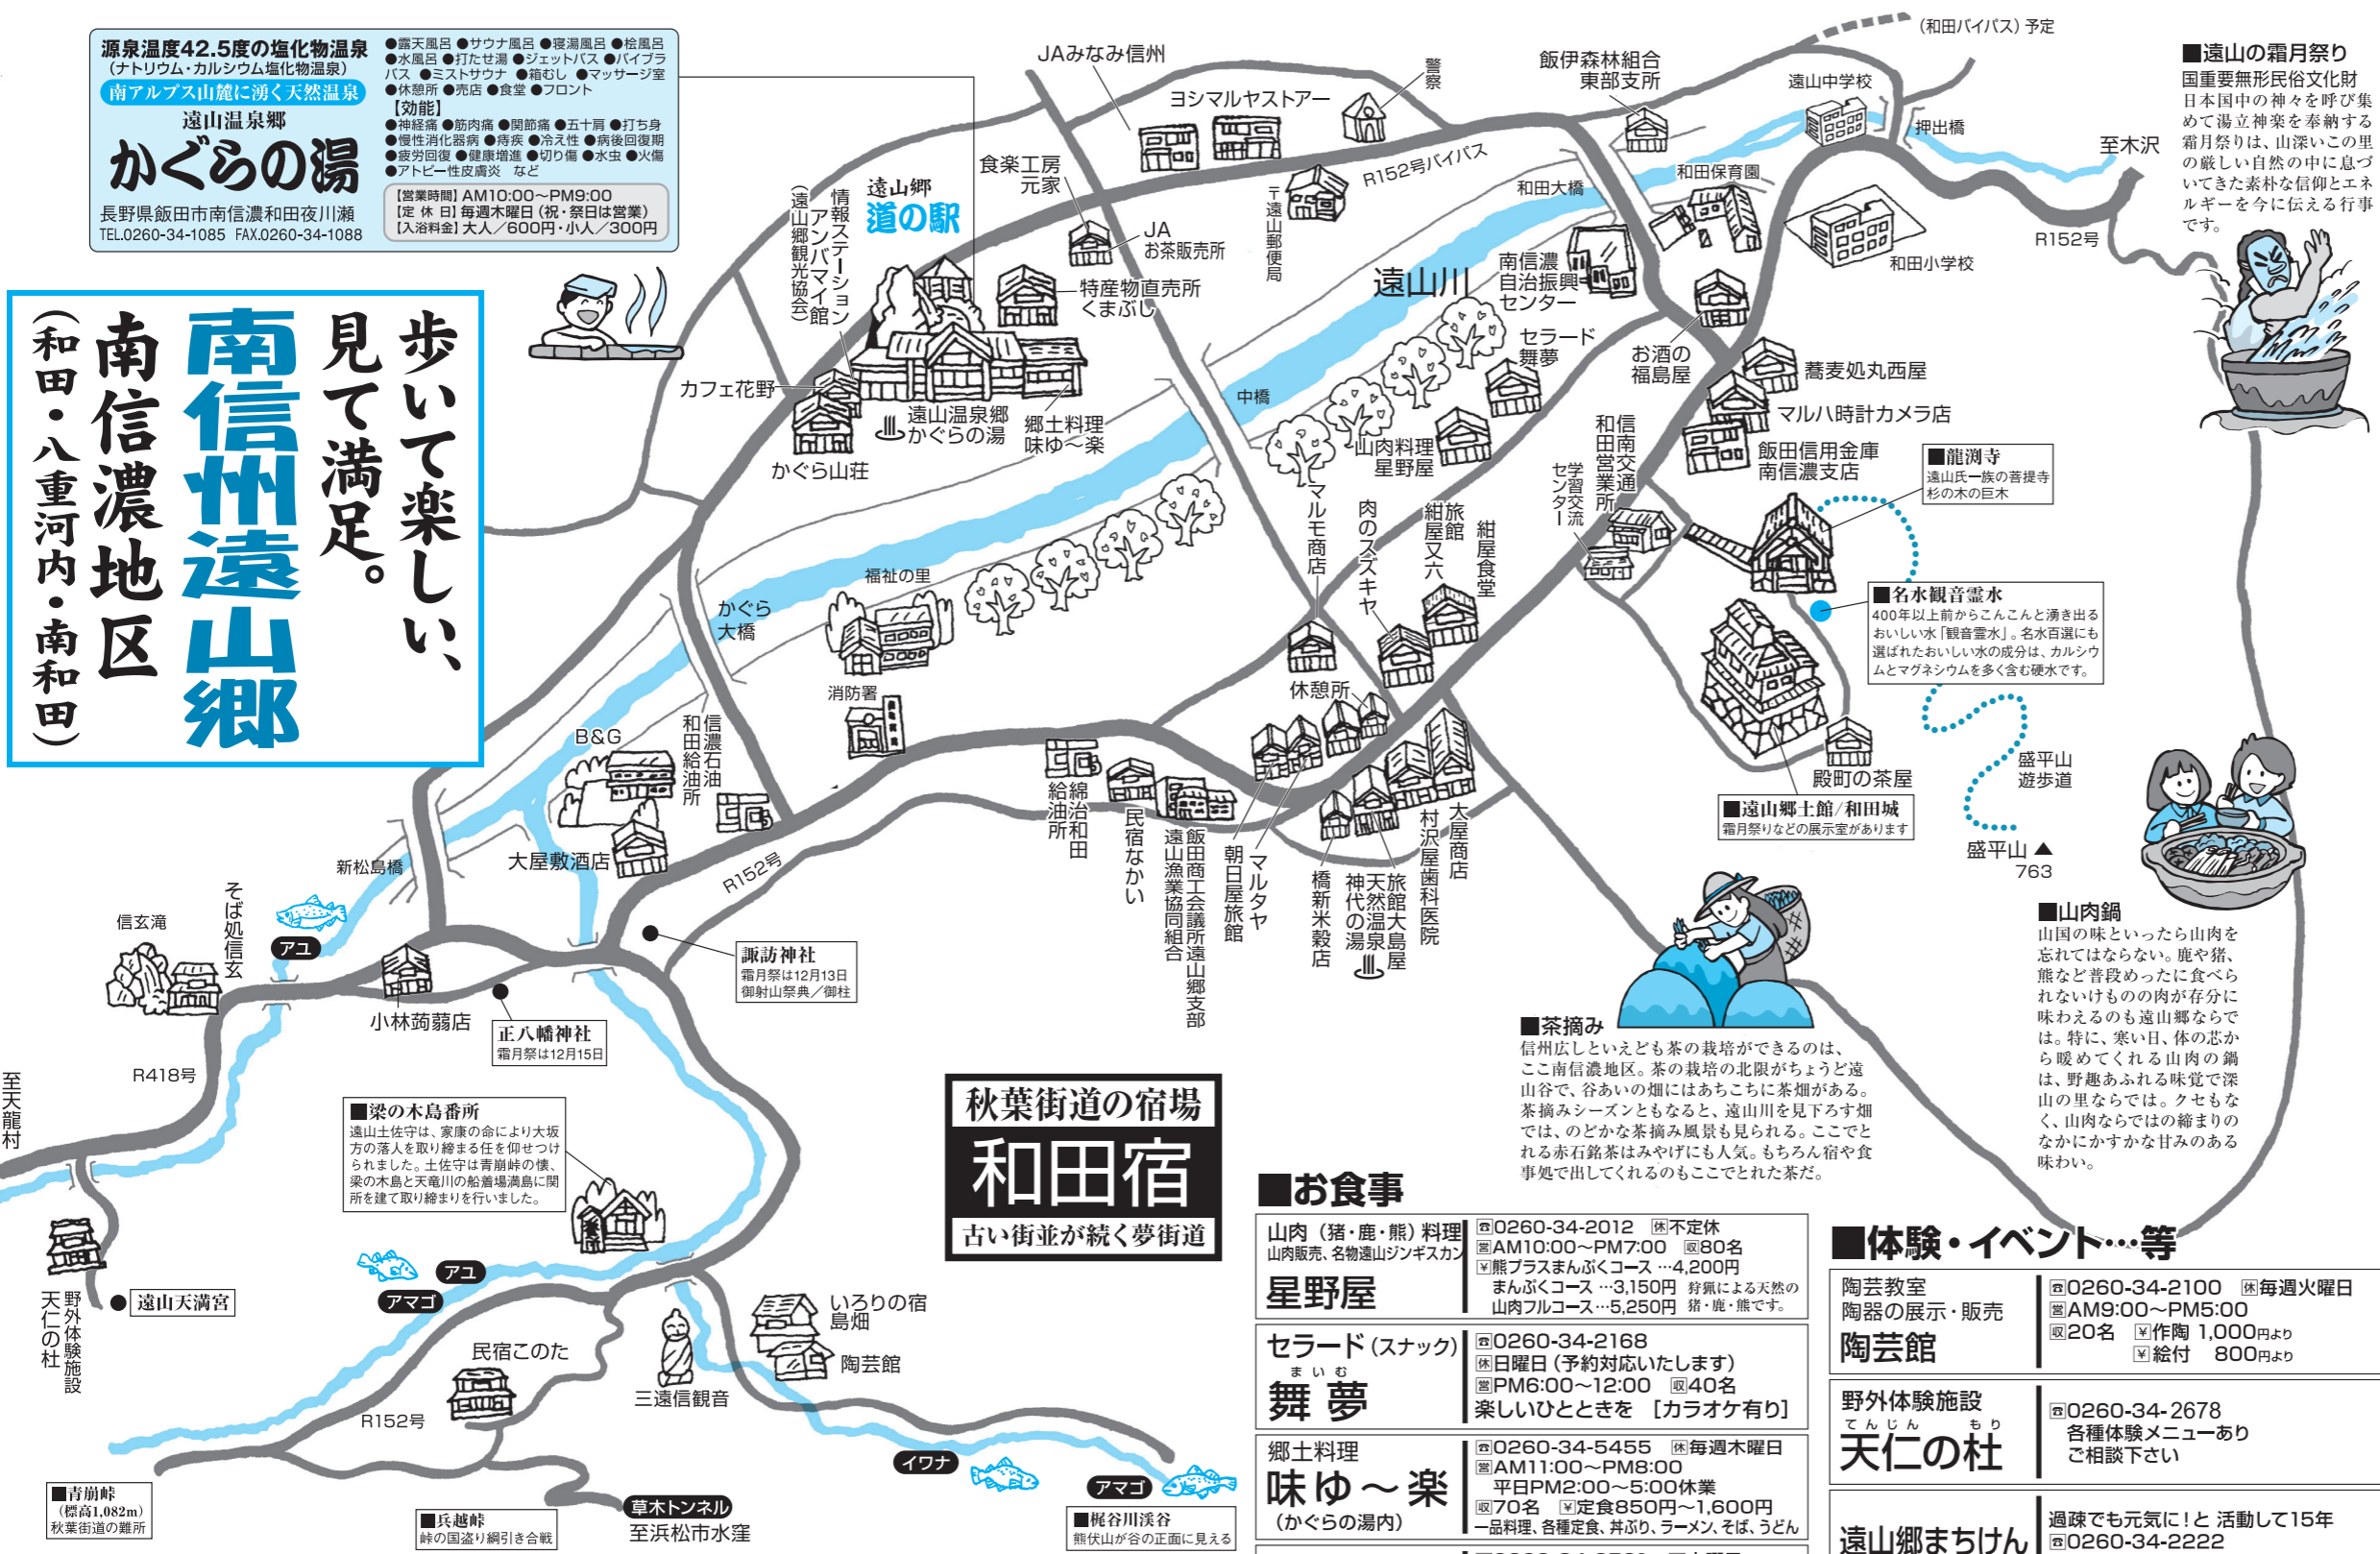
源泉温度42.5度の塩化物温泉
（ナトリウム・カルシウム塩化物温泉）
南アルプス山麓に湧く天然温泉
遠山温泉郷
かぐらの湯
長野県飯田市南信濃和田夜川瀬
TEL.0260-34-1085 FAX.0260-34-1088

●露天風呂 ●サウナ風呂 ●寝湯風呂 ●桧風呂 ●水風呂 ●打たせ湯 ●ジェットバス ●バイブラバス ●ミストサウナ ●箱むし ●マッサージ室 ●休憩所 ●売店 ●食堂 ●フロント
【効能】
●神経痛 ●筋肉痛 ●関節痛 ●五十肩 ●打ち身 ●慢性消化器病 ●痔疾 ●冷え性 ●病後回復期 ●疲労回復 ●健康増進 ●切り傷 ●水虫 ●火傷 ●アトピー性皮膚炎 など
【営業時間】AM10:00〜PM9:00
【定 休 日】毎週木曜日（祝・祭日は営業）
【入浴料金】大人／600円・小人／300円

歩いて楽しい、見て満足。
南信州遠山郷
南信濃地区
（和田・八重河内・南和田）

JAみなみ信州
ヨシマルヤストアー
警察
飯伊森林組合東部支所
遠山中学校
（和田バイパス）予定
押出橋
至木沢
R152号
和田保育園
和田小学校
和田大橋
R152号バイパス
〒遠山郵便局
食楽工房元家
JAお茶販売所
遠山郷 道の駅
情報ステーション アンバマイ館
（遠山郷観光協会）
特産物直売所くまぶし
遠山川
南信濃自治振興センター
セラード舞夢
お酒の福島屋
蕎麦処丸西屋
マルハ時計カメラ店
飯田信用金庫南信濃支店
カフェ花野
遠山温泉郷かぐらの湯
郷土料理味ゆ〜楽
かぐら山荘
中橋
山肉料理星野屋
マルモ商店
肉のスズキヤ
旅館紺屋又六
紺屋食堂
和田営業所
信南交通
学習交流センター
■龍潤寺
遠山氏一族の菩提寺 杉の木の巨木
■名水観音霊水
400年以上前からこんこんと湧き出るおいしい水「観音霊水」。名水百選にも選ばれたおいしい水の成分は、カルシウムとマグネシウムを多く含む硬水です。
福祉の里
かぐら大橋
消防署
休憩所
殿町の茶屋
盛平山遊歩道
■遠山郷土館/和田城
霜月祭りなどの展示室があります
盛平山 763
B&G
信濃石油和田給油所
和田給油所
民宿なかい
飯田商工会議所遠山郷支部
遠山漁業協同組合
朝日屋旅館
マルタヤ
村沢歯科医院
大屋商店
旅館大島屋
天然温泉神代の湯
新米穀店
橋
大屋敷酒店
R152号
新松島橋
そば処信玄
信玄滝
アユ
小林蒟蒻店
■諏訪神社
霜月祭は12月13日 御射山祭典／御柱
正八幡神社
霜月祭は12月15日
R418号
至天龍村
■梁の木島番所
遠山土佐守は、家康の命により大坂方の落人を取り締まる任を仰せつけられました。土佐守は青崩峠の懐、梁の木島と天竜川の船着場満島に関所を建て取り締まりを行いました。
遠山天満宮
野外体験施設天仁の杜
アユ
アマゴ
いろりの宿島畑
陶芸館
民宿このた
三遠信観音
R152号
イワナ
アマゴ
■青崩峠
（標高1,082m）
秋葉街道の難所
■兵越峠
峠の国盗り綱引き合戦
草木トンネル
至浜松市水窪
■梶谷川渓谷
熊伏山が谷の正面に見える

■遠山の霜月祭り
国重要無形民俗文化財
日本国中の神々を呼び集めて湯立神楽を奉納する霜月祭りは、山深いこの里の厳しい自然の中に息づいてきた素朴な信仰とエネルギーを今に伝える行事です。

■山肉鍋
山国の味といったら山肉を忘れてはならない。鹿や猪、熊など普段めったに食べられないけものの肉が存分に味わえるのも遠山郷ならでは。特に、寒い日、体の芯から暖めてくれる山肉の鍋は、野趣あふれる味覚で深山の里ならでは。クセもなく、山肉ならではの締まりのなかにかすかな甘みのある味わい。

■茶摘み
信州広しといえども茶の栽培ができるのは、ここ南信濃地区。茶の栽培の北限がちょうど遠山谷で、谷あいの畑にはあちこちに茶畑がある。茶摘みシーズンともなると、遠山川を見下ろす畑では、のどかな茶摘み風景も見られる。ここでとれる赤石銘茶はみやげにも人気。もちろん宿や食事処で出してくれるのもここでとれた茶だ。

秋葉街道の宿場
和田宿
古い街並が続く夢街道

■お食事
| 山肉（猪・鹿・熊）料理 山肉販売、名物遠山ジンギスカン 星野屋 | ☎0260-34-2012 休不定休 営AM10:00〜PM7:00 収80名 ¥熊プラスまんぷくコース…4,200円 まんぷくコース…3,150円 山肉フルコース…5,250円 狩猟による天然の猪・鹿・熊です。 |
|---|---|
| セラード（スナック） 舞夢（まいむ） | ☎0260-34-2168 休日曜日（予約対応いたします） 営PM6:00〜12:00 収40名 楽しいひとときを［カラオケ有り］ |
| 郷土料理 味ゆ〜楽（かぐらの湯内） | ☎0260-34-5455 休毎週木曜日 営AM11:00〜PM8:00 平日PM2:00〜5:00休業 収70名 ¥定食850円〜1,600円 一品料理、各種定食、丼ぶり、ラーメン、そば、うどん |

■体験・イベント…等
| 陶芸教室 陶器の展示・販売 陶芸館 | ☎0260-34-2100 休毎週火曜日 営AM9:00〜PM5:00 収20名 ¥作陶 1,000円より ¥絵付 800円より |
|---|---|
| 野外体験施設 天仁の杜（てんじんのもり） | ☎0260-34-2678 各種体験メニューあり ご相談下さい |
| 遠山郷まちけん | 過疎でも元気に！と 活動して15年 ☎0260-34-2222 |